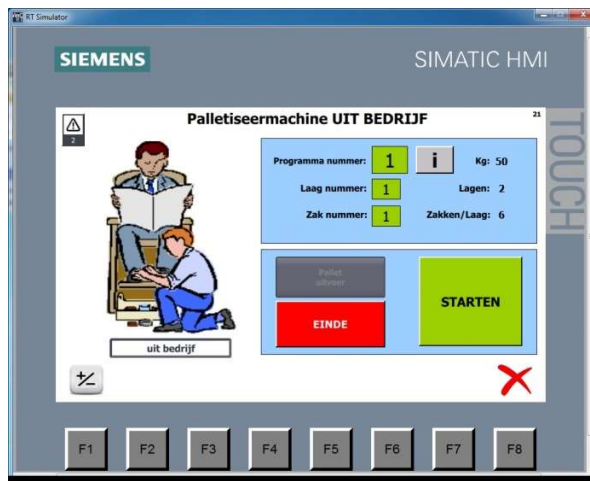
RT Simulator

SIEMENS

SIMATIC HMI

TOUCH

2

Palletiseermachine UIT BEDRIJF

21

Programma nummer: 1

i

Kg: 50

Laag nummer: 1

Lagen: 2

Zak nummer: 1

Zakken/Laag: 6

Pallet afvoer

EINDE

STARTEN

uit bedrijf

F1 F2 F3 F4 F5 F6 F7 F8